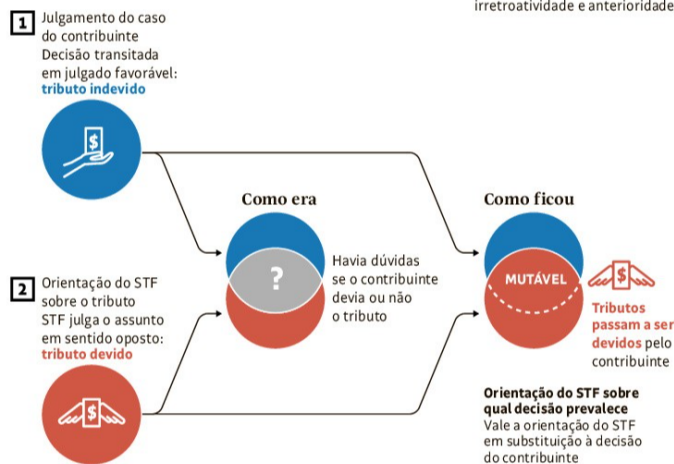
irretroatividade e anterioridade

1 Julgamento do caso do contribuinte
Decisão transitada em julgado favorável:
tributo indevido

2 Orientação do STF sobre o tributo
STF julga o assunto em sentido oposto:
tributo devido

Como era

?

Havia dúvidas se o contribuinte devia ou não o tributo

Como ficou

MUTÁVEL

Tributos passam a ser devidos pelo contribuinte

Orientação do STF sobre qual decisão prevalece
Vale a orientação do STF em substituição à decisão do contribuinte